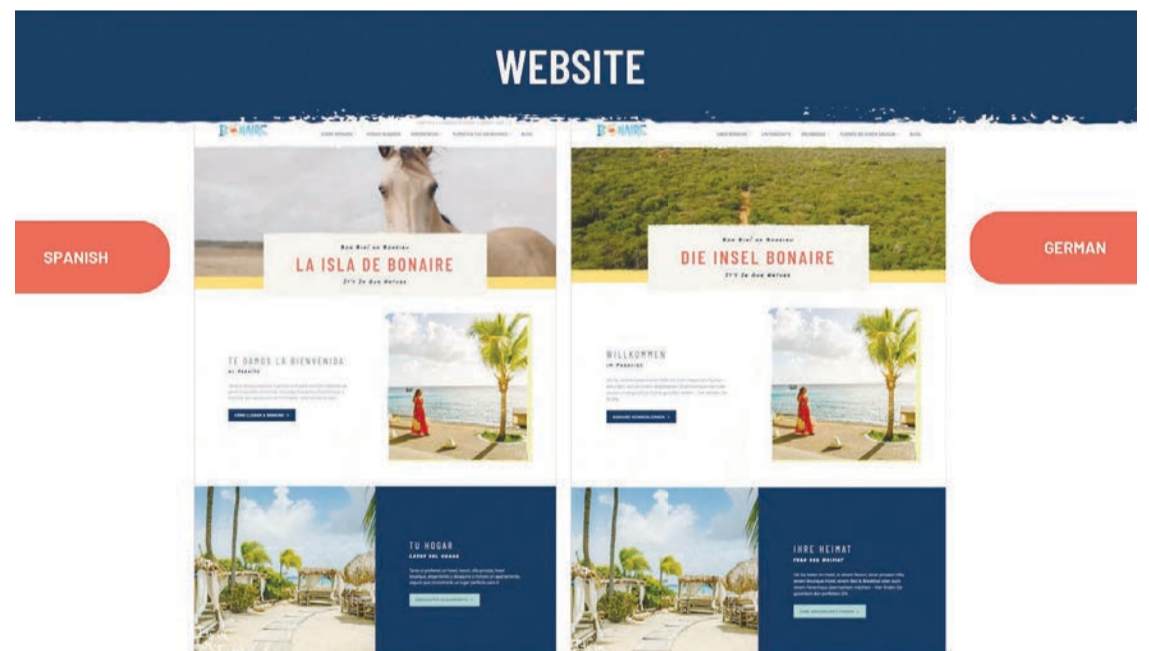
WEBSITE

SPANISH

GERMAN

BONAIRE

Bon Bini na Boneiru

LA ISLA DE BONAIRE

It's In Our Nature

TE DAMOS LA BIENVENIDA

AL PARAÍSO

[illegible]

TU HOGAR

LEJOS DEL HOGAR

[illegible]

BONAIRE

Bon Bini na Boneiru

DIE INSEL BONAIRE

It's In Our Nature

WILLKOMMEN

IM PARADIES

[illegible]

IHRE HEIMAT

FERN DER HEIMAT

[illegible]